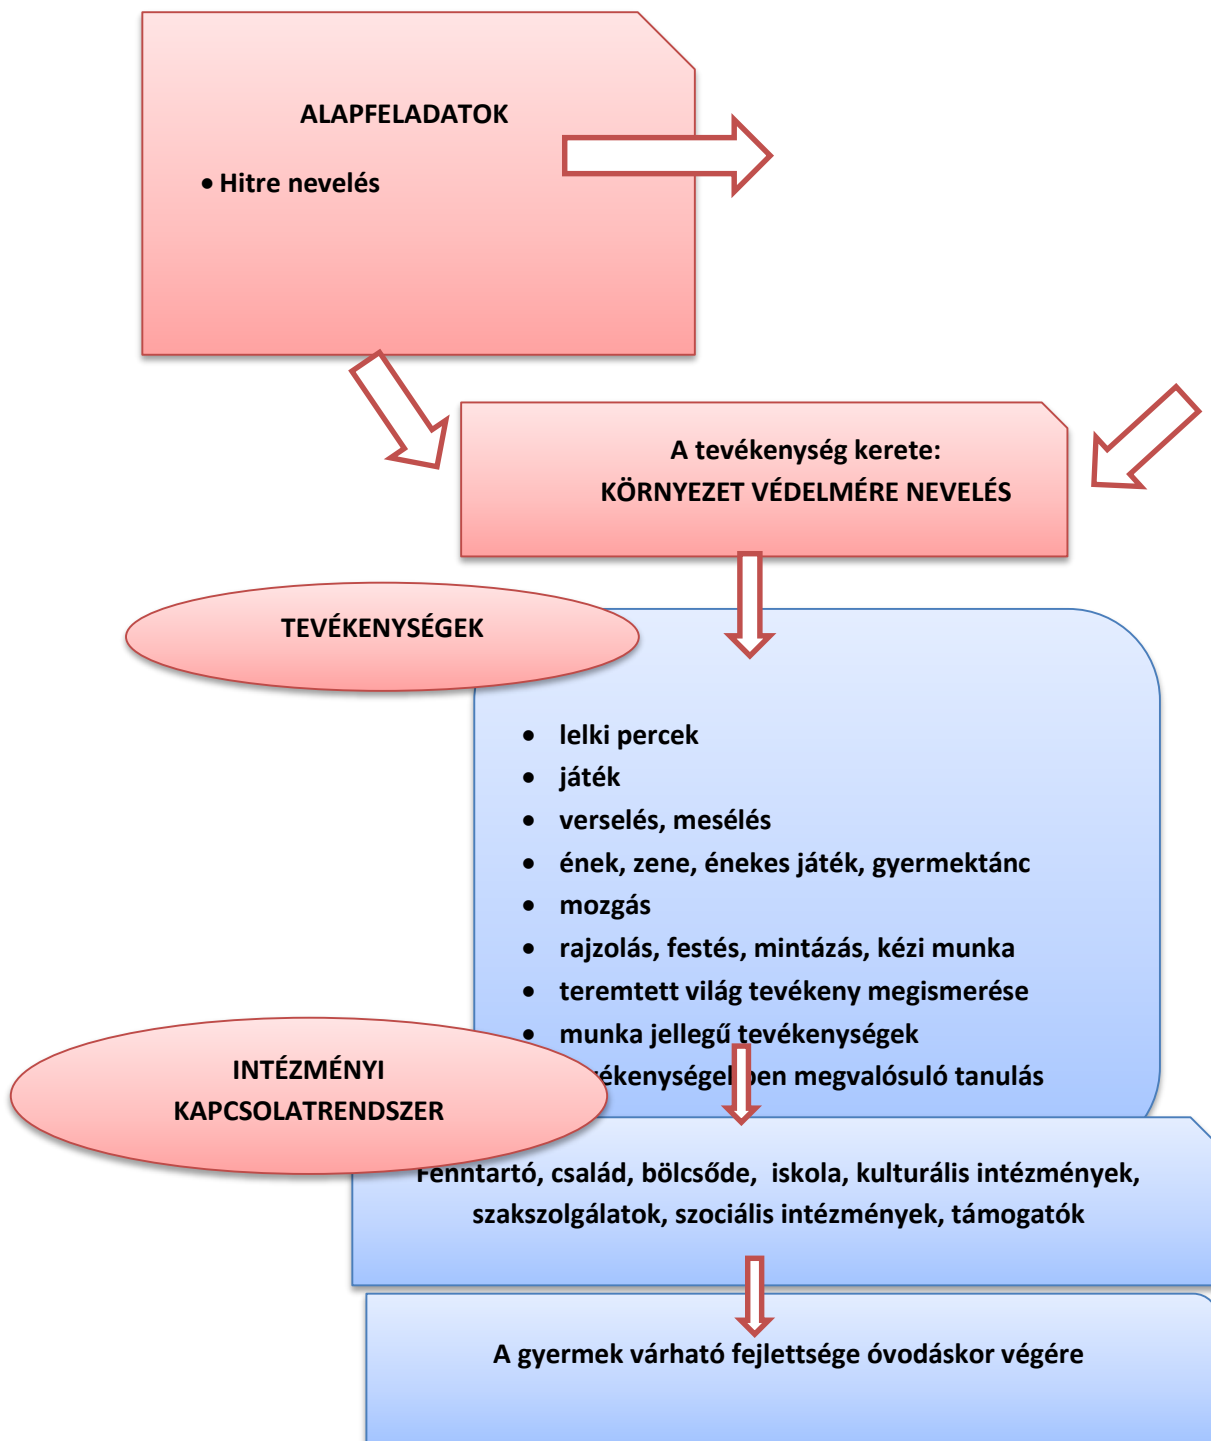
ALAPFELADATOK

• Hitre nevelés

A tevékenység kerete:
KÖRNYEZET VÉDELMÉRE NEVELÉS

TEVÉKENYSÉGEK

- lelki percek
- játék
- verselés, mesélés
- ének, zene, énekes játék, gyermektánc
- mozgás
- rajzolás, festés, mintázás, kézi munka
- teremtett világ tevékeny megismerése
- munka jellegű tevékenységek
- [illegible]ékenységel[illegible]ben megvalósuló tanulás

INTÉZMÉNYI KAPCSOLATRENDSZER

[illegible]enntartó, család, bölcsőde, iskola, kulturális intézmények, szakszolgálatok, szociális intézmények, támogatók

A gyermek várható fejlettsége óvodáskor végére